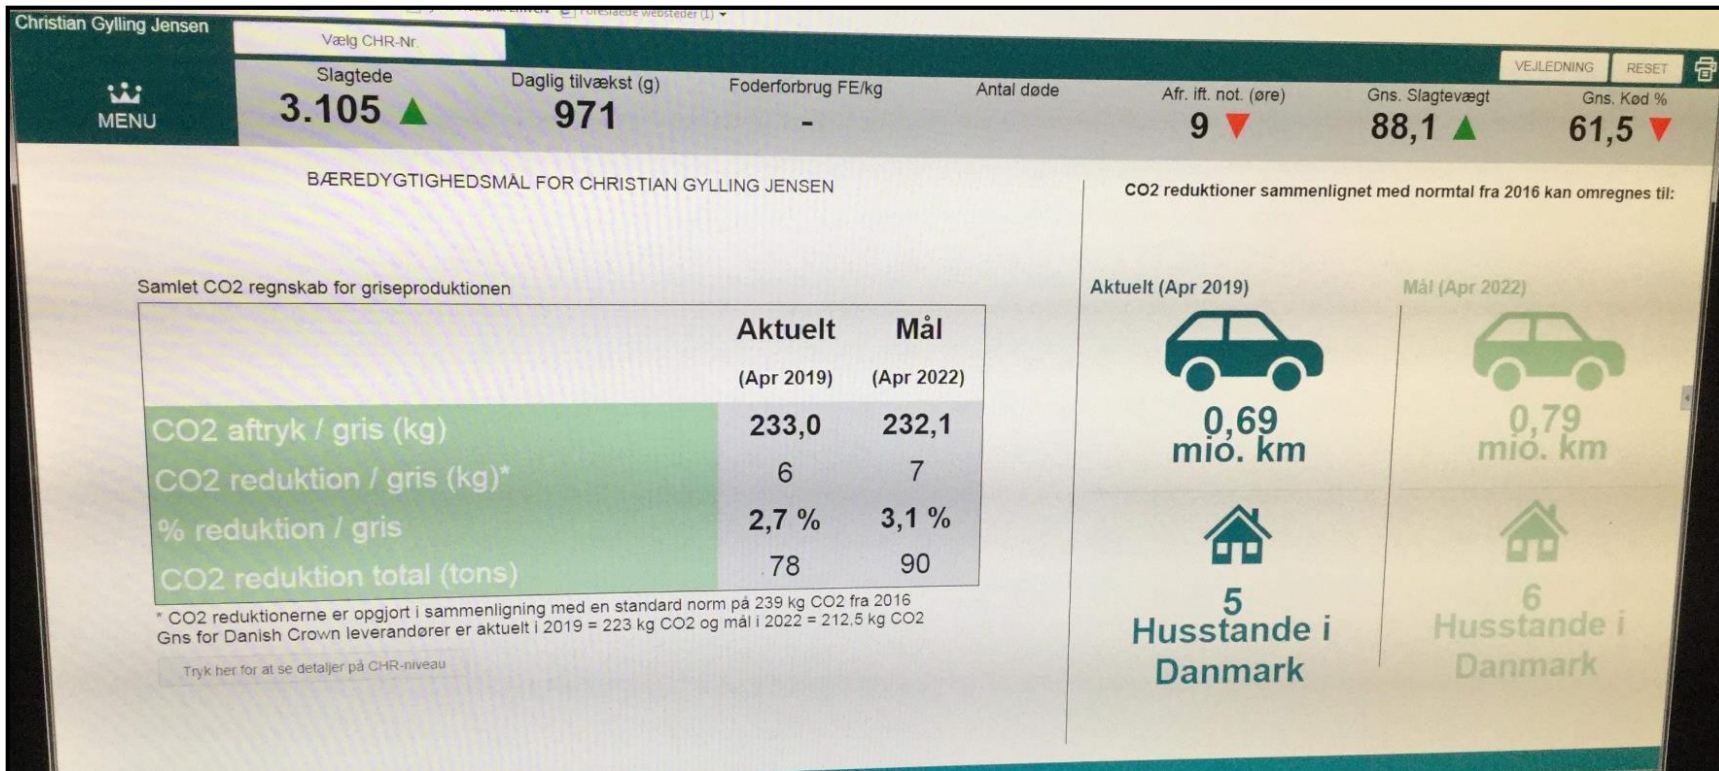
Christian Gylling Jensen

Vælg CHR-Nr.

MENU

Slagtede
3.105

Daglig tilvækst (g)
971

Foderforbrug FE/kg
-

Antal døde

Afr. ift. not. (øre)
9

Gns. Slagtevægt
88,1

Gns. Kød %
61,5

VEJLEDNING

RESET

BÆREDYGTIGHEDSMÅL FOR CHRISTIAN GYLLING JENSEN

Samlet CO2 regnskab for griseproduktionen

| | Aktuelt (Apr 2019) | Mål (Apr 2022) |
|---|---|---|
| CO2 aftryk / gris (kg) | 233,0 | 232,1 |
| CO2 reduktion / gris (kg)* | 6 | 7 |
| % reduktion / gris | 2,7 % | 3,1 % |
| CO2 reduktion total (tons) | 78 | 90 |

* CO2 reduktionerne er opgjort i sammenligning med en standard norm på 239 kg CO2 fra 2016
Gns for Danish Crown leverandører er aktuelt i 2019 = 223 kg CO2 og mål i 2022 = 212,5 kg CO2

Tryk her for at se detaljer på CHR-niveau

CO2 reduktioner sammenlignet med normtal fra 2016 kan omregnes til:

Aktuelt (Apr 2019)

0,69
mio. km

5
Husstande i
Danmark

Mål (Apr 2022)

0,79
mio. km

6
Husstande i
Danmark